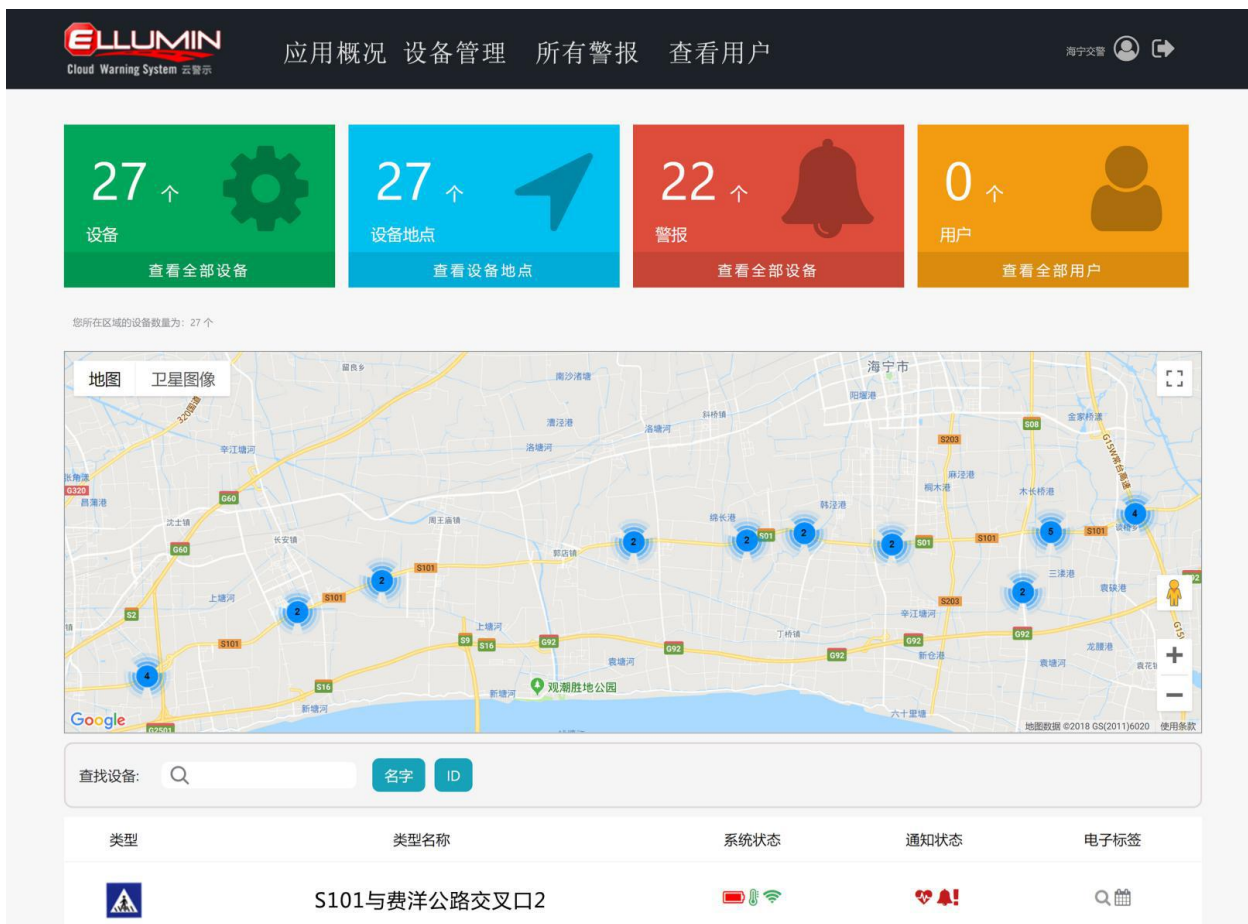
ELLUMIN
Cloud Warning System 云警示

应用概况 设备管理 所有警报 查看用户

海宁交警

27 个
设备
查看全部设备

27 个
设备地点
查看设备地点

22 个
警报
查看全部设备

0 个
用户
查看全部用户

您所在区域的设备数量为：27 个

地图 卫星图像

海宁市
盐仓
南沙渚塘
阳堰港
320国道
科桥镇
金家桥港
S08
潘泾港
洛塘河
S203
G15W常台高速
辛江塘河
洛塘河
麻泾港
G320
桐木港
木长桥港
G60
绵长港
韩泾港
沈士镇
周王庙镇
S01
S101
S101
G60
长安镇
郭店镇
S101
S101
三漾港
袁硖港
上塘河
S101
S203
辛江塘河
S2
上塘河
S9
S16
G92
G92
G92
丁桥镇
G92
G92
S101
黄塘河
新仓港
黄塘河
龙塘港
S16
新塘河
观潮胜地公园
新塘河
六十里塘
Google
G2501
地图数据 ©2018 GS(2011)6020 使用条款
2
2
2
2
2
2
2
5
4
2
4

查找设备:
名字
ID

| 类型 | 类型名称 | 系统状态 | 通知状态 | 电子标签 |
|---|---|---|---|---|
| | S101与费洋公路交叉口2 | | | |